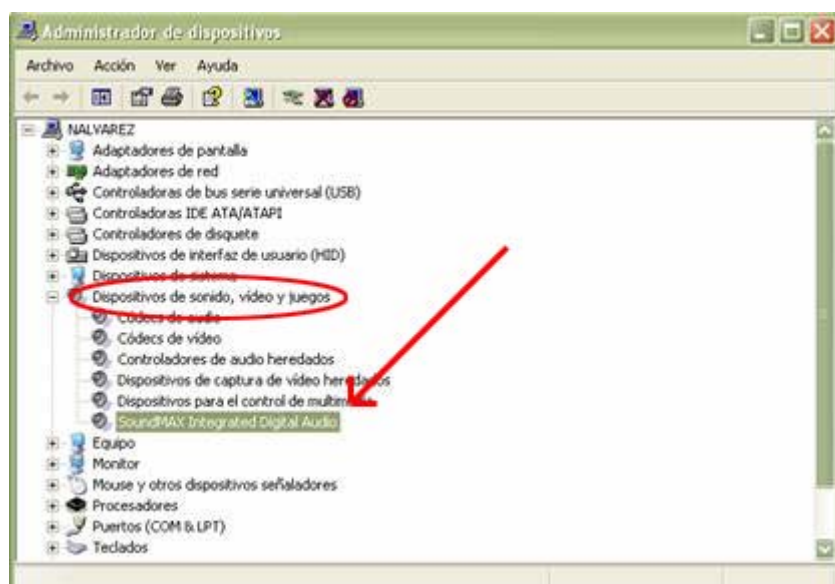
Administrador de dispositivos

Archivo Acción Ver Ayuda

NALVAREZ
Adaptadores de pantalla
Adaptadores de red
Controladoras de bus serie universal (USB)
Controladoras IDE ATA/ATAPI
Controladores de disquete
Dispositivos de interfaz de usuario (HID)
Dispositivos de sistema
Dispositivos de sonido, vídeo y juegos
Códecs de audio
Códecs de vídeo
Controladores de audio heredados
Dispositivos de captura de vídeo heredados
Dispositivos para el control de multim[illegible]
SoundMAX Integrated Digital Audio
Equipo
Monitor
Mouse y otros dispositivos señaladores
Procesadores
Puertos (COM & LPT)
Teclados